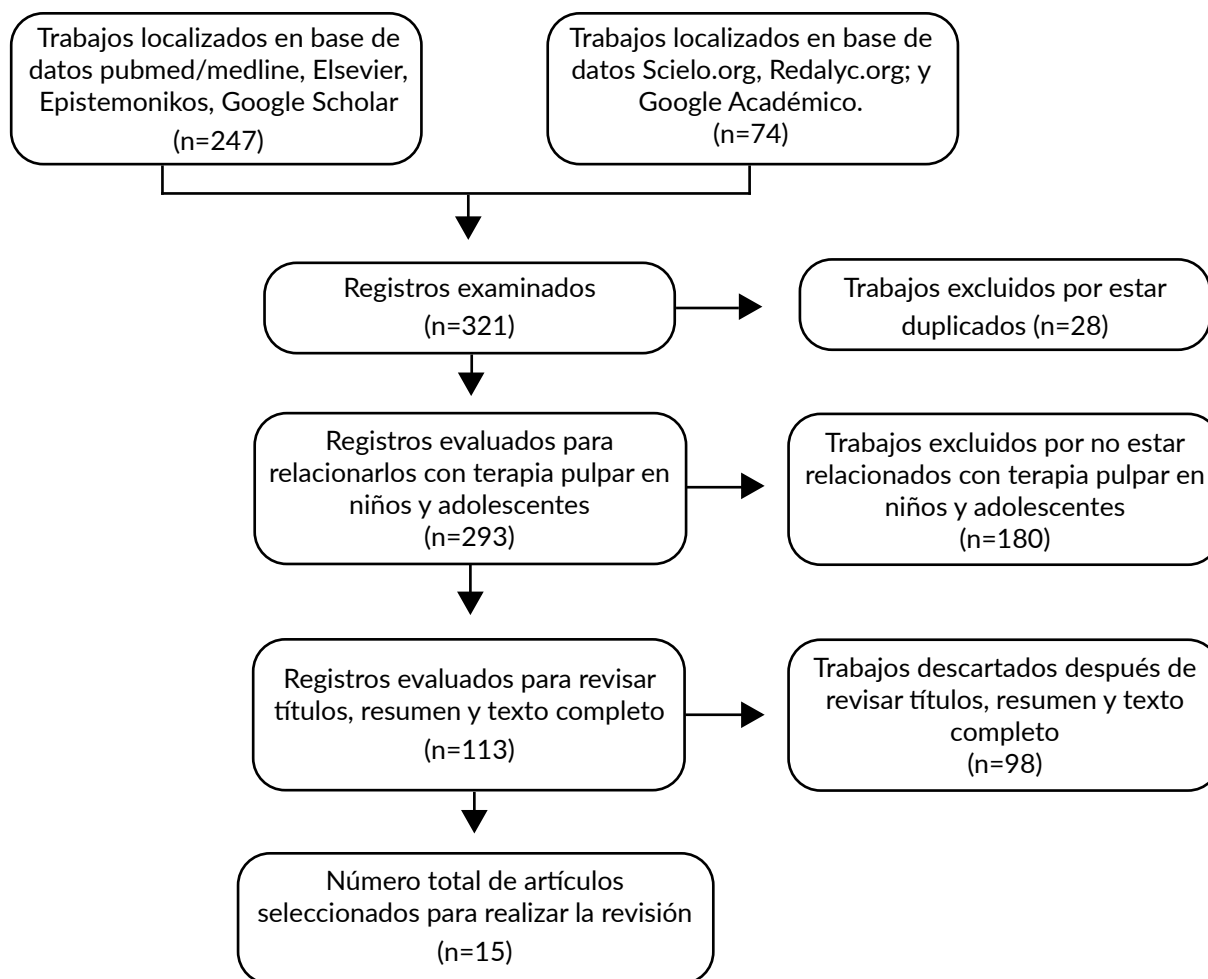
Trabajos localizados en base de datos pubmed/medline, Elsevier, Epistemonikos, Google Scholar
(n=247)

Trabajos localizados en base de datos Scielo.org, Redalyc.org; y Google Académico.
(n=74)

Registros examinados
(n=321)

Trabajos excluidos por estar duplicados (n=28)

Registros evaluados para relacionarlos con terapia pulpar en niños y adolescentes
(n=293)

Trabajos excluidos por no estar relacionados con terapia pulpar en niños y adolescentes
(n=180)

Registros evaluados para revisar títulos, resumen y texto completo
(n=113)

Trabajos descartados después de revisar títulos, resumen y texto completo
(n=98)

Número total de artículos seleccionados para realizar la revisión
(n=15)